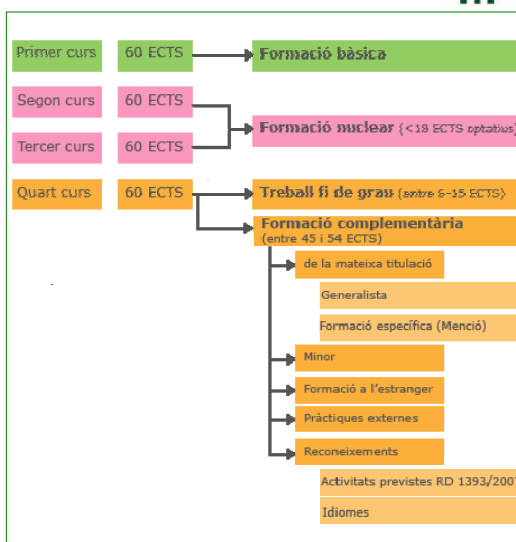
Primer curs
60 ECTS
Formació bàsica

Segon curs
60 ECTS
Tercer curs
60 ECTS
Formació nuclear (<18 ECTS optatius)

Quart curs
60 ECTS
Treball fi de grau (entre 6-15 ECTS)
Formació complementària (entre 45 i 54 ECTS)

de la mateixa titulació
Generalista
Formació específica (Menció)
Minor
Formació a l'estranger
Pràctiques externes
Reconeixements
Activitats previstes RD 1393/2007
Idiomes